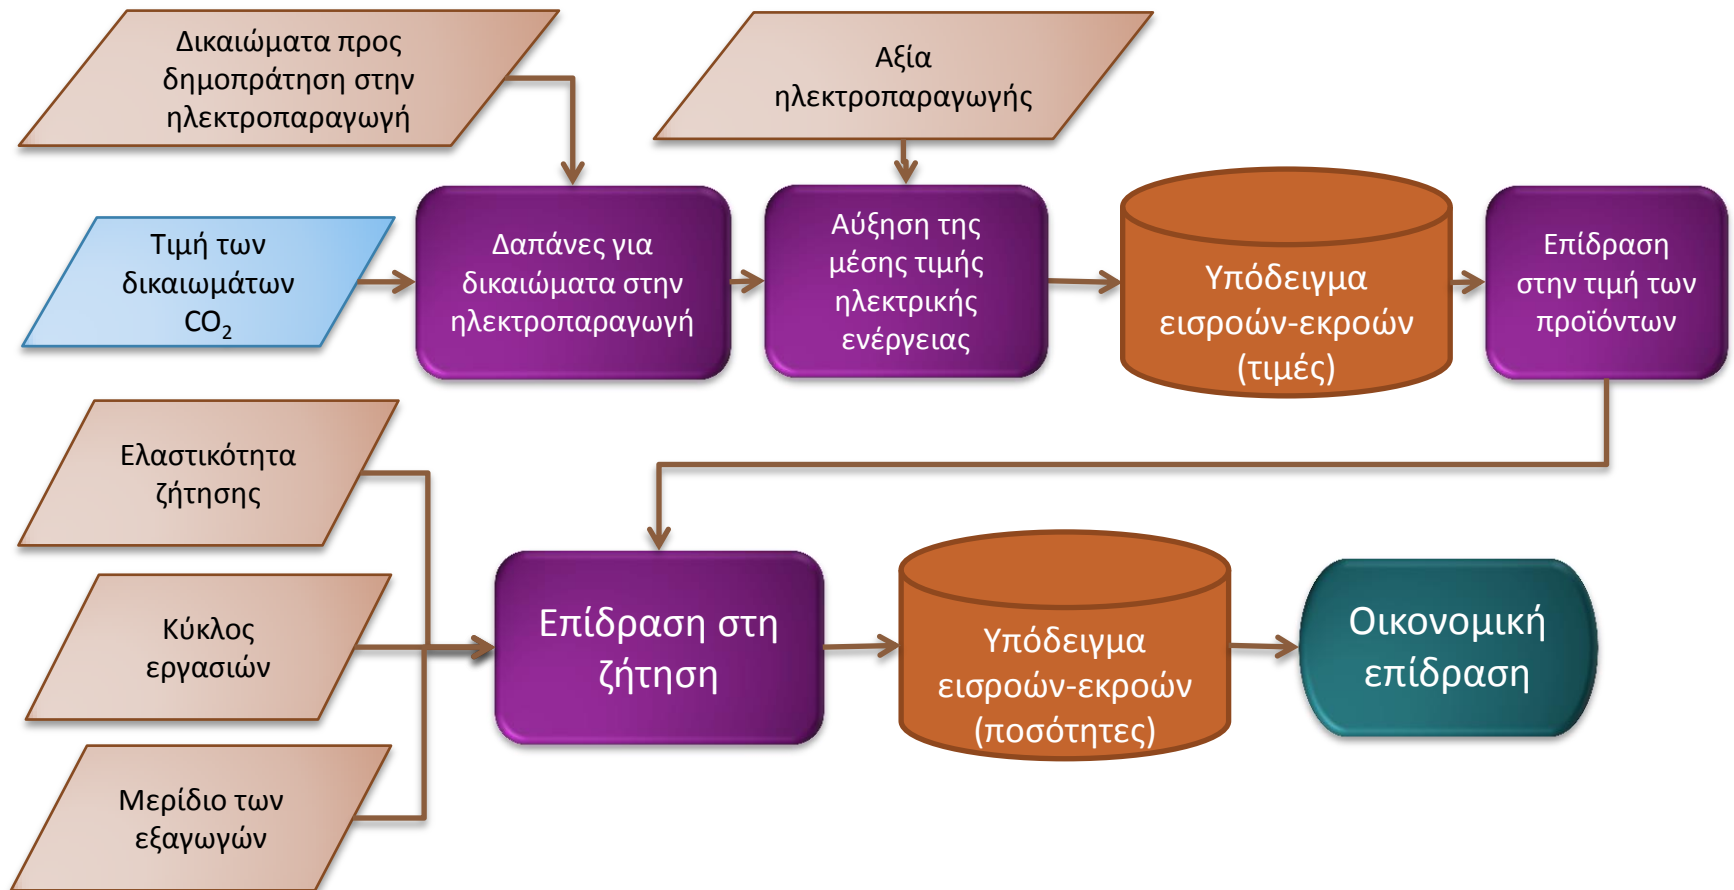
Δικαιώματα προς δημοπράτηση στην ηλεκτροπαραγωγή

Αξία ηλεκτροπαραγωγής

Τιμή των δικαιωμάτων $CO_2$

Δαπάνες για δικαιώματα στην ηλεκτροπαραγωγή

Αύξηση της μέσης τιμής ηλεκτρικής ενέργειας

Υπόδειγμα εισροών-εκροών (τιμές)

Επίδραση στην τιμή των προϊόντων

Ελαστικότητα ζήτησης

Κύκλος εργασιών

Μερίδιο των εξαγωγών

Επίδραση στη ζήτηση

Υπόδειγμα εισροών-εκροών (ποσότητες)

Οικονομική επίδραση